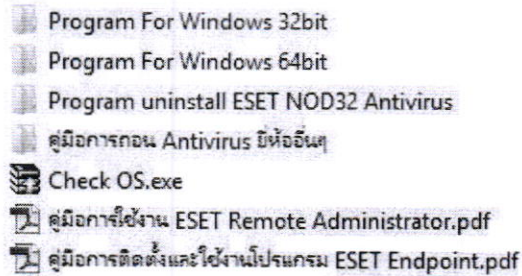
Program For Windows 32bit
Program For Windows 64bit
Program uninstall ESET NOD32 Antivirus
คู่มือการถอน Antivirus ยี่ห้ออื่นๆ
Check OS.exe
คู่มือการใช้งาน ESET Remote Administrator.pdf
คู่มือการติดตั้งและใช้งานโปรแกรม ESET Endpoint.pdf